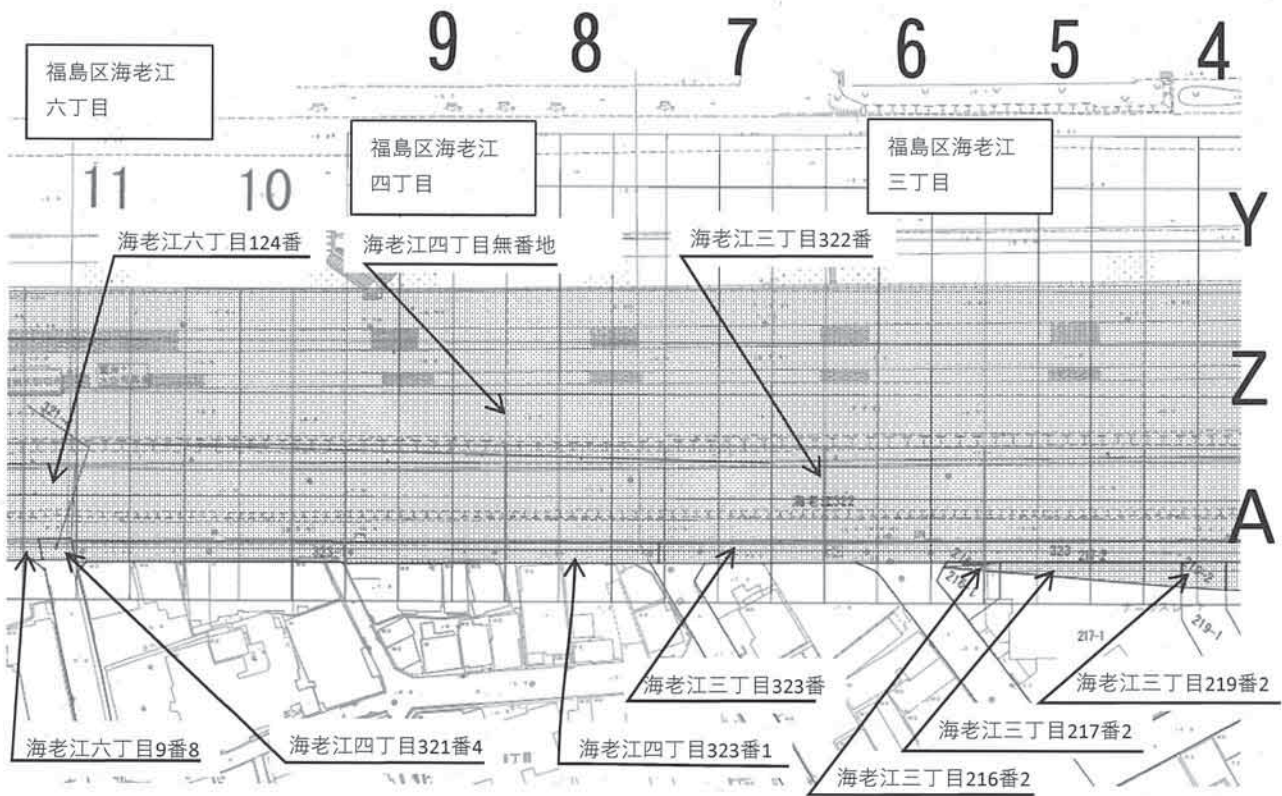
9 8 7 6 5 4

福島区海老江
六丁目

福島区海老江
四丁目

福島区海老江
三丁目

11 10

Y

海老江六丁目124番

海老江四丁目無番地

海老江三丁目322番

Z

A

海老江三丁目323番

海老江三丁目219番2

海老江三丁目217番2

海老江六丁目9番8

海老江四丁目321番4

海老江四丁目323番1

海老江三丁目216番2